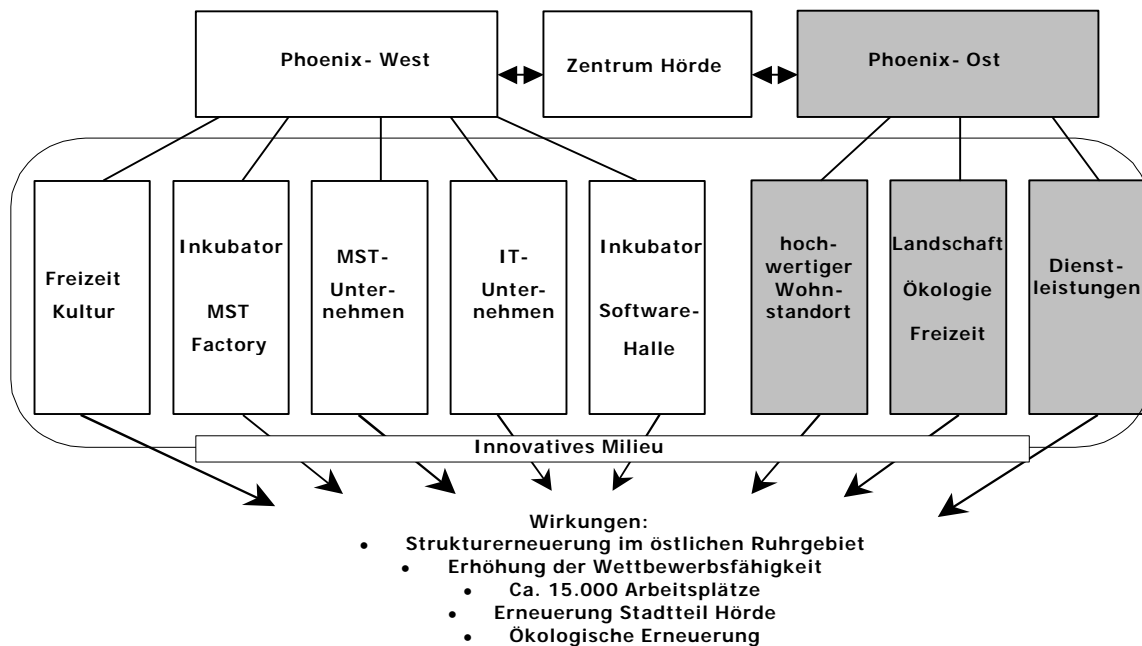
Phoenix- West

Zentrum Hörde

Phoenix- Ost

Freizeit Kultur

Inkubator MST Factory

MST-Unternehmen

IT-Unternehmen

Inkubator Software-Halle

hochwertiger Wohnstandort

Landschaft Ökologie Freizeit

Dienstleistungen

Innovatives Milieu

Wirkungen:
- Strukturerneuerung im östlichen Ruhrgebiet
- Erhöhung der Wettbewerbsfähigkeit
- Ca. 15.000 Arbeitsplätze
- Erneuerung Stadtteil Hörde
- Ökologische Erneuerung